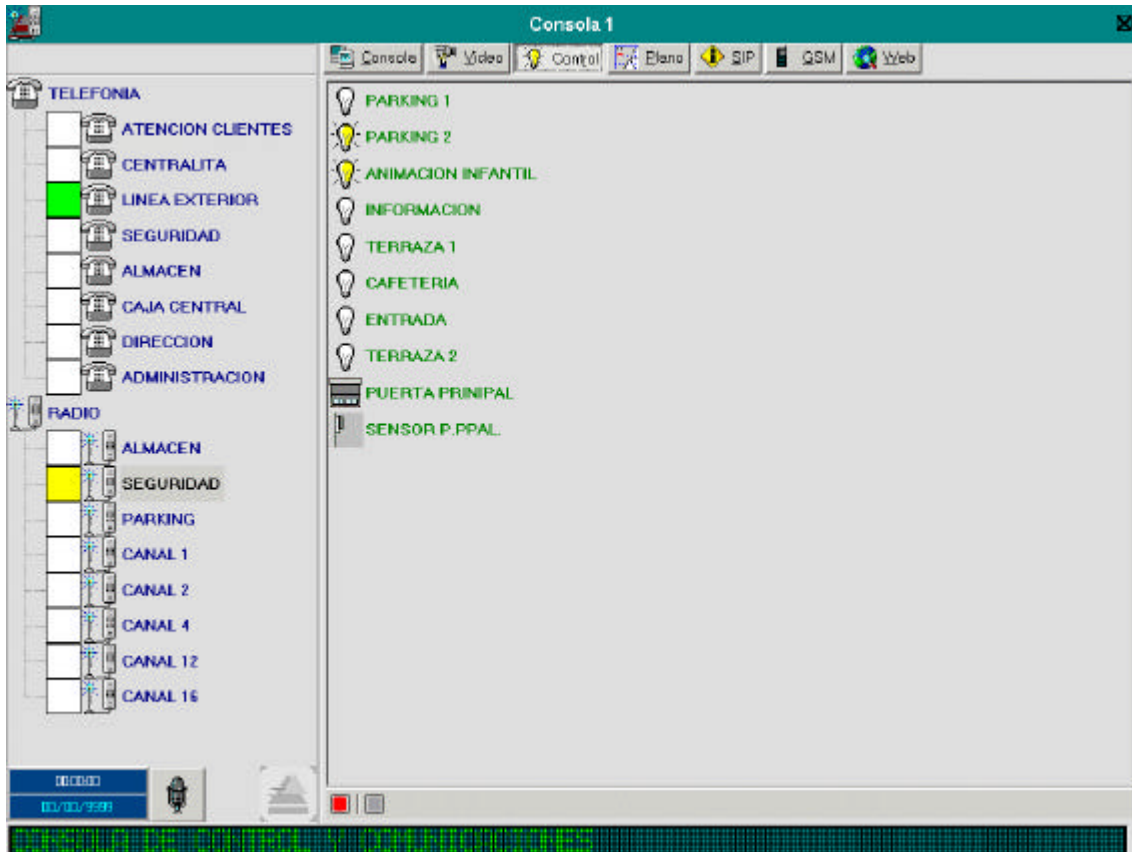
Consola 1

Consola | Video | Control | Plano | SIP | GSM | Web

TELEFONIA
ATENCION CLIENTES
CENTRALITA
LINEA EXTERIOR
SEGURIDAD
ALMACEN
CAJA CENTRAL
DIRECCION
ADMINISTRACION
RADIO
ALMACEN
SEGURIDAD
PARKING
CANAL 1
CANAL 2
CANAL 4
CANAL 12
CANAL 16

PARKING 1
PARKING 2
ANIMACION INFANTIL
INFORMACION
TERRAZA 1
CAFETERIA
ENTRADA
TERRAZA 2
PUERTA PRINIPAL
SENSOR P.PPAL.

00:00:00
00/00/9999

CONSOLA DE CONTROL Y COMUNICACIONES